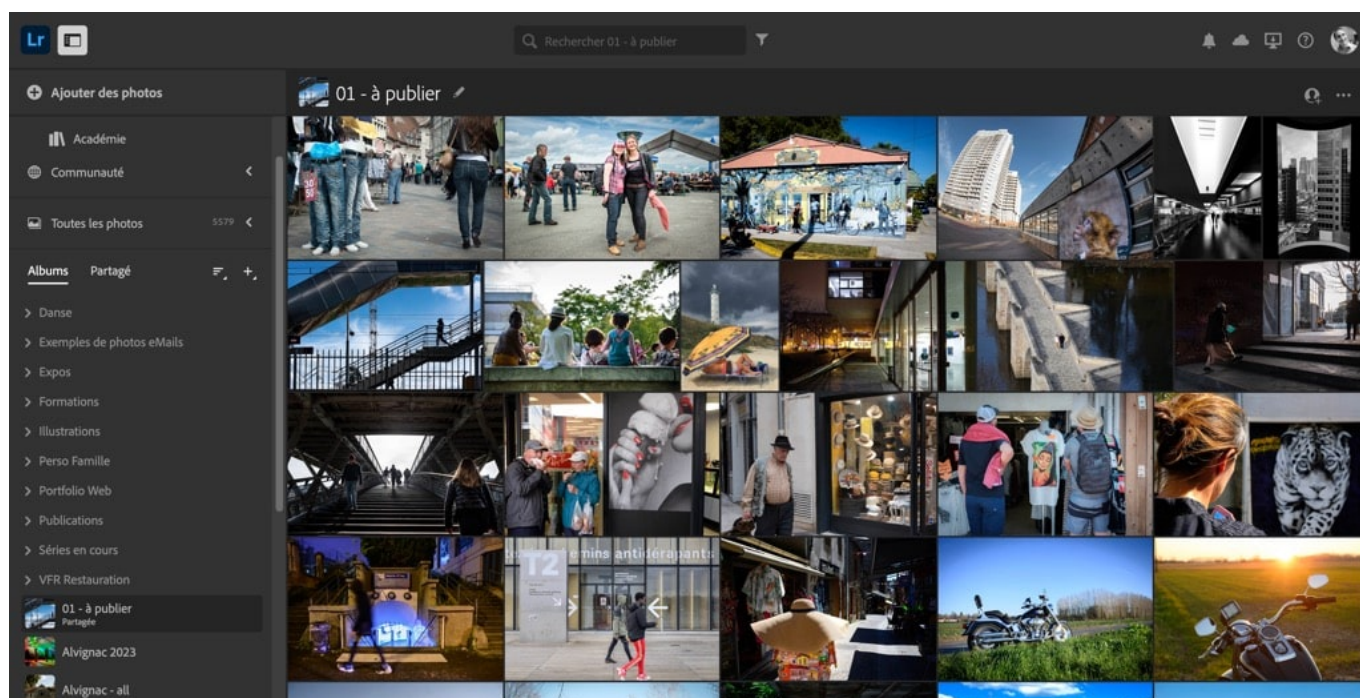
Lr

Rechercher 01 - à publier

Ajouter des photos

01 - à publier

Académie

Communauté

Toutes les photos 5579

Albums Partagé

> Danse
> Exemples de photos eMails
> Expos
> Formations
> Illustrations
> Perso Famille
> Portfolio Web
> Publications
> Séries en cours
> VFR Restauration

01 - à publier
Partagé

Alvignac 2023

Alvignac - all

T2
chemins antidérapants